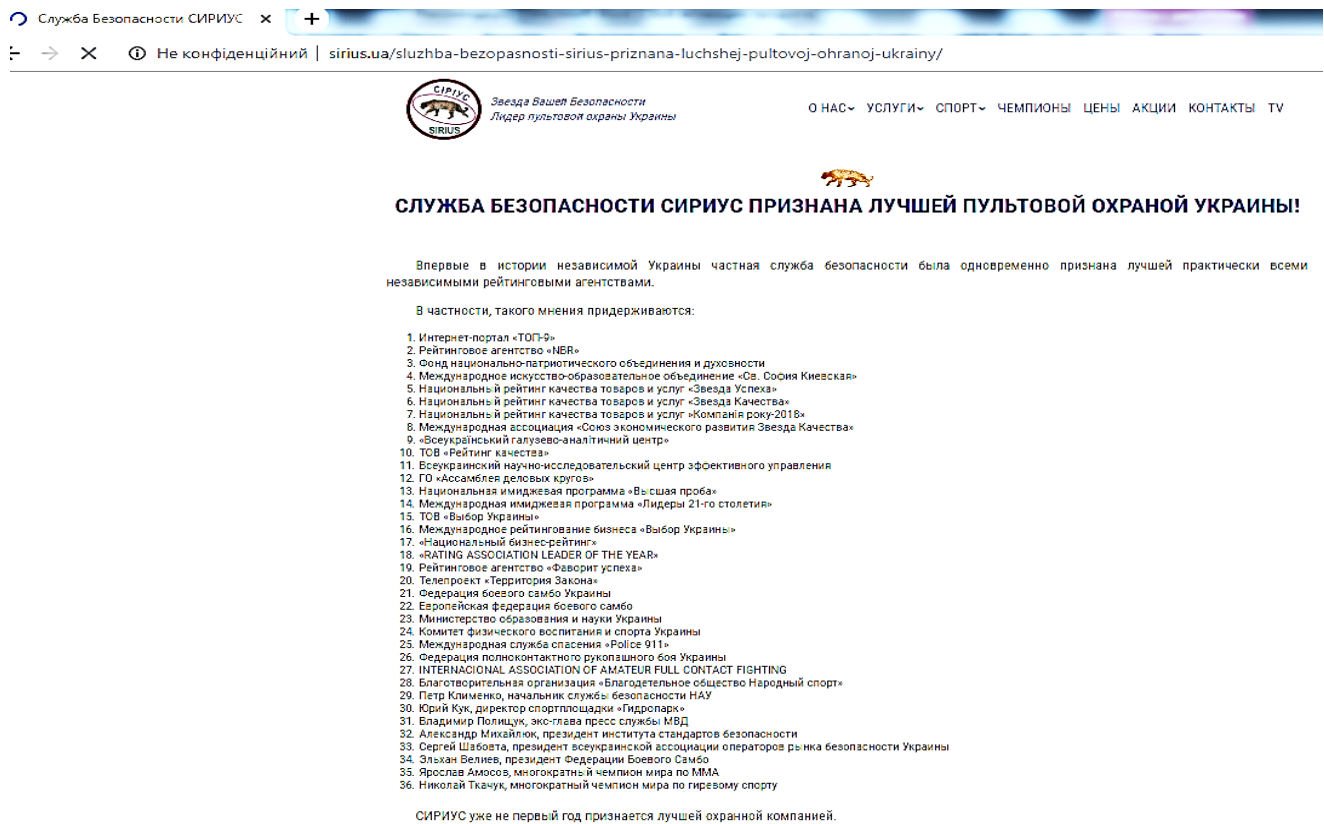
Служба Безопасности СИРИУС ×
+
Не конфіденційний | sirius.ua/sluzhba-bezopasnosti-sirius-priznana-luchshej-pultovoj-ohranoj-ukrainy/

СИРИУС
SIRIUS
Звезда Вашей Безопасности
Лидер пультовой охраны Украины

О НАС УСЛУГИ СПОРТ ЧЕМПИОНЫ ЦЕНЫ АКЦИИ КОНТАКТЫ TV

СЛУЖБА БЕЗОПАСНОСТИ СИРИУС ПРИЗНАНА ЛУЧШЕЙ ПУЛЬТОВОЙ ОХРАНОЙ УКРАИНЫ!

Впервые в истории независимой Украины частная служба безопасности была одновременно признана лучшей практически всеми независимыми рейтинговыми агентствами.

В частности, такого мнения придерживаются:

1. Интернет-портал «ТОП-9»
2. Рейтинговое агентство «NBR»
3. Фонд национально-патриотического объединения и духовности
4. Международное искусство-образовательное объединение «Св. София Киевская»
5. Национальный рейтинг качества товаров и услуг «Звезда Успеха»
6. Национальный рейтинг качества товаров и услуг «Звезда Качества»
7. Национальный рейтинг качества товаров и услуг «Компанія року-2018»
8. Международная ассоциация «Союз экономического развития Звезда Качества»
9. «Всеукраїнський галузево-аналітичний центр»
10. ТОВ «Рейтинг качества»
11. Всеукраинский научно-исследовательский центр эффективного управления
12. ГО «Ассамблея деловых кругов»
13. Национальная имиджевая программа «Высшая проба»
14. Международная имиджевая программа «Лидеры 21-го столетия»
15. ТОВ «Выбор Украины»
16. Международное рейтингование бизнеса «Выбор Украины»
17. «Национальный бизнес-рейтинг»
18. «RATING ASSOCIATION LEADER OF THE YEAR»
19. Рейтинговое агентство «Фаворит успеха»
20. Телепроект «Территория Закона»
21. Федерация боевого самбо Украины
22. Европейская федерация боевого самбо
23. Министерство образования и науки Украины
24. Комитет физического воспитания и спорта Украины
25. Международная служба спасения «Police 911»
26. Федерация полноконтактного рукопашного боя Украины
27. INTERNACIONAL ASSOCIATION OF AMATEUR FULL CONTACT FIGHTING
28. Благотворительная организация «Благодетельное общество Народный спорт»
29. Петр Клименко, начальник службы безопасности НАУ
30. Юрий Кук, директор спортплощадки «Гидропарк»
31. Владимир Полищук, экс-глава пресс службы МВД
32. Александр Михайлюк, президент института стандартов безопасности
33. Сергей Шабовта, президент всеукраинской ассоциации операторов рынка безопасности Украины
34. Эльхан Велиев, президент Федерации Боевого Самбо
35. Ярослав Амосов, многократный чемпион мира по ММА
36. Николай Ткачук, многократный чемпион мира по гиревому спорту

СИРИУС уже не первый год признается лучшей охранной компанией.